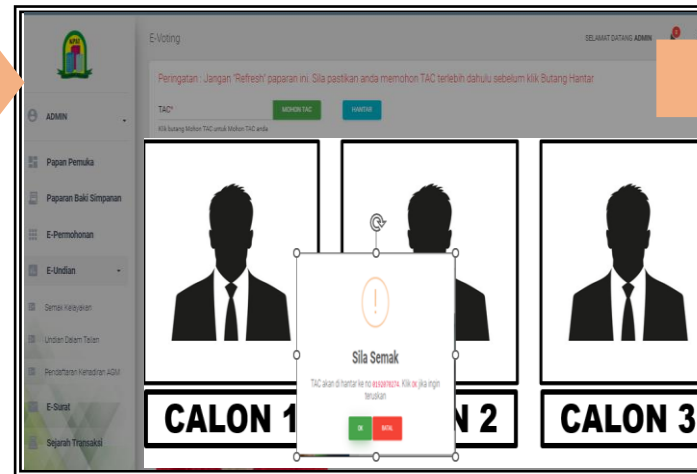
E-Voting

SELAMAT DATANG ADMIN

ADMIN

Papan Pemuka

Paparan Baki Simpanan

E-Permohonan

E-Undian

Semak Kelayakan

Undian Dalam Talian

Pendaftaran Kehadiran AGM

E-Surat

Sejarah Transaksi

Peringatan : Jangan "Refresh" paparan ini. Sila pastikan anda memohon TAC terlebih dahulu sebelum klik Butang Hantar

TAC*

MOHON TAC

HANTAR

Klik butang Mohon TAC untuk Mohon TAC anda

Sila Semak

TAC akan di hantar ke no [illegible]. Klik OK jika ingin teruskan

OK

BATAL

CALON 1

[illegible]N 2

CALON 3